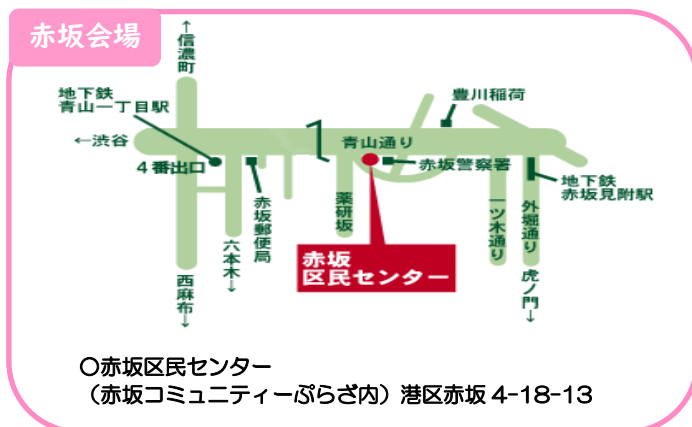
赤坂会場

↑
信濃町

地下鉄
青山一丁目駅

豊川稲荷

←渋谷

4番出口

青山通り

赤坂警察署

地下鉄
赤坂見附駅

赤坂郵便局

薬研坂

一ツ木通り

外堀通り

六本木↓

赤坂
区民センター

虎ノ門↓

西麻布↓

○赤坂区民センター
（赤坂コミュニティーぷらざ内）港区赤坂 4-18-13